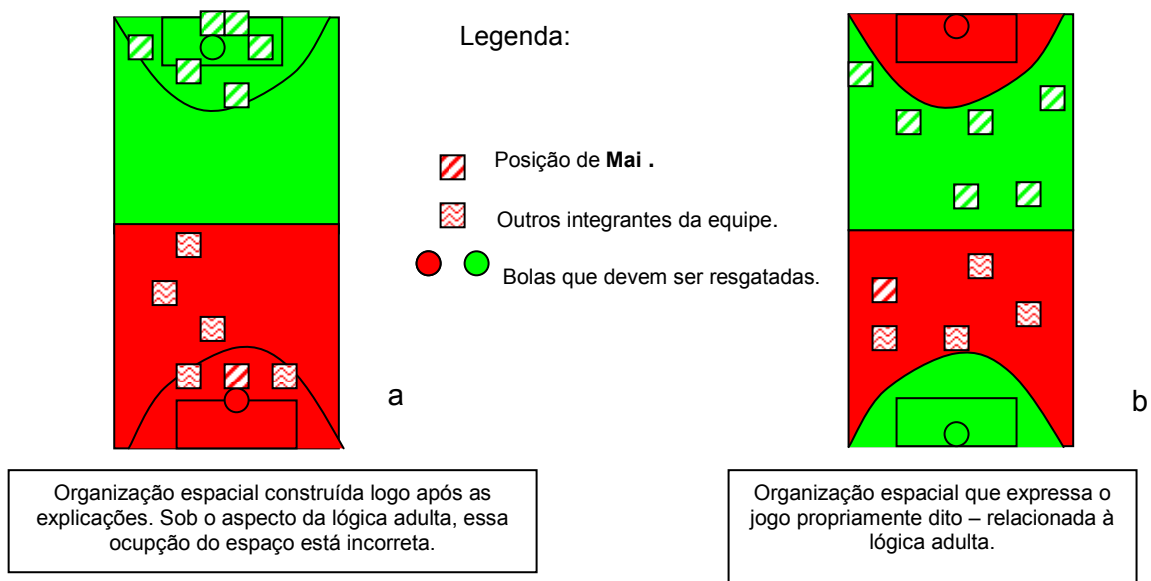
Legenda:

Posição de **Mai .**

Outros integrantes da equipe.

Bolas que devem ser resgatadas.

a

b

Organização espacial construída logo após as explicações. Sob o aspecto da lógica adulta, essa ocupção do espaço está incorreta.

Organização espacial que expressa o jogo propriamente dito – relacionada à lógica adulta.